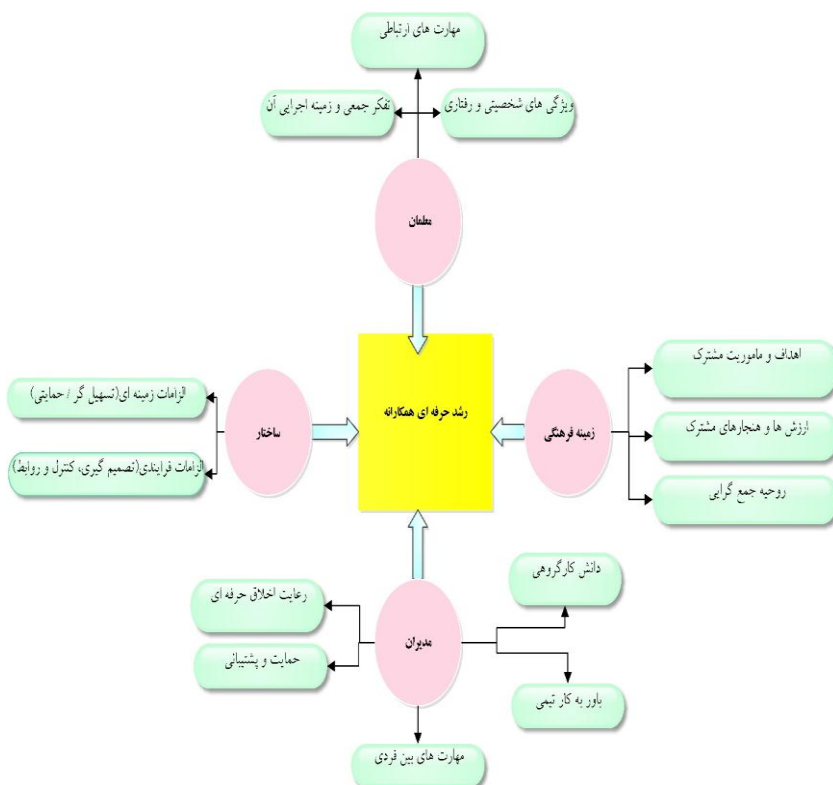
مهارت های ارتباطی

تفکر جمعی و زمینه اجرایی آن

ویژگی های شخصیتی و رفتاری

معلمان

رشد حرفه ای همکارانه

اهداف و ماموریت مشترک

ارزش ها و هنجارهای مشترک

روحیه جمع گرایی

زمینه فرهنگی

ساختار

الزامات زمینه ای(تسهیل گر / حمایتی)

الزامات فرایندی(تصمیم گیری، کنترل و روابط)

دانش کارگروهی

رعایت اخلاق حرفه ای

حمایت و پشتیبانی

مدیران

باور به کار تیمی

مهارت های بین فردی